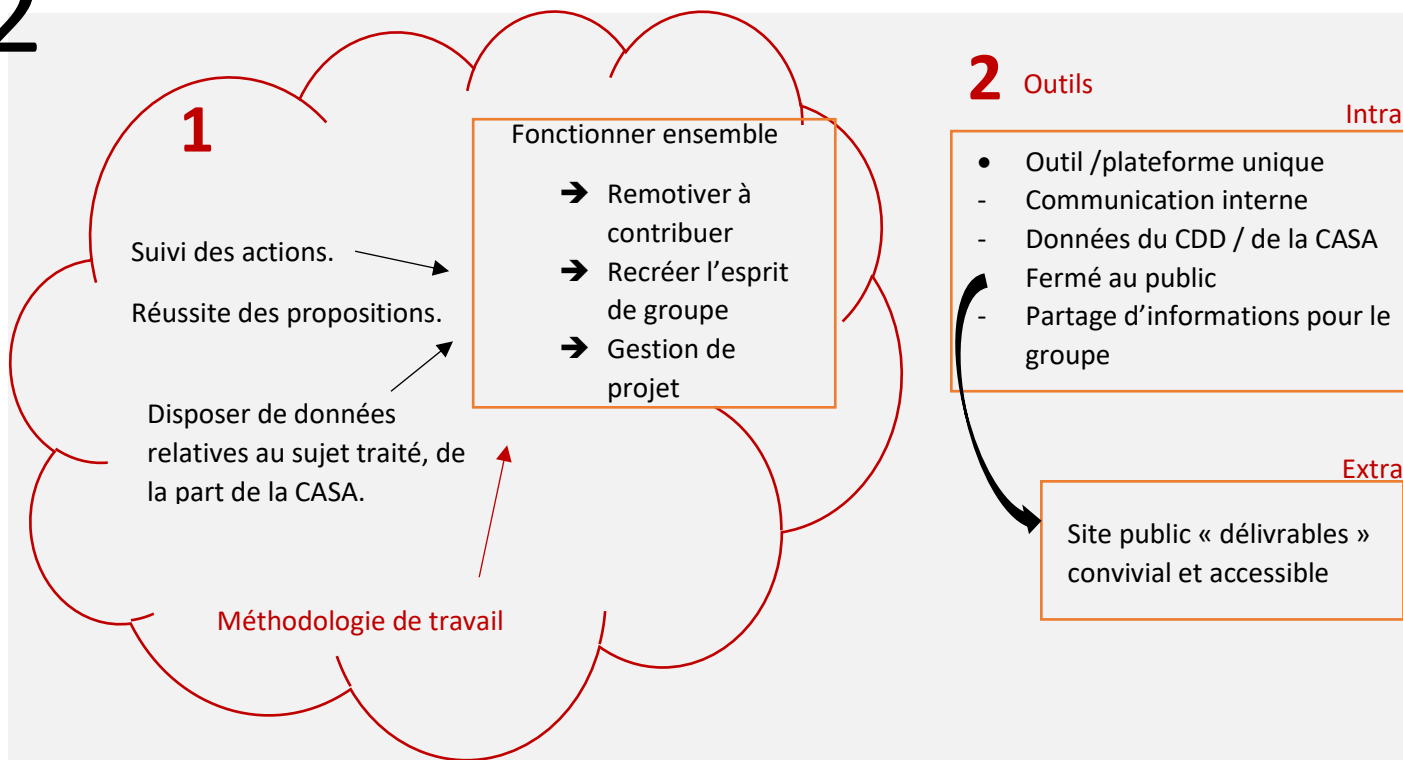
2

1

Fonctionner ensemble

→ Remotiver à contribuer
→ Recréer l'esprit de groupe
→ Gestion de projet

Suivi des actions.

Réussite des propositions.

Disposer de données relatives au sujet traité, de la part de la CASA.

Méthodologie de travail

2 Outils

Intra

• Outil /plateforme unique
- Communication interne
- Données du CDD / de la CASA
- Fermé au public
- Partage d'informations pour le groupe

Extra

Site public « délivrables » convivial et accessible